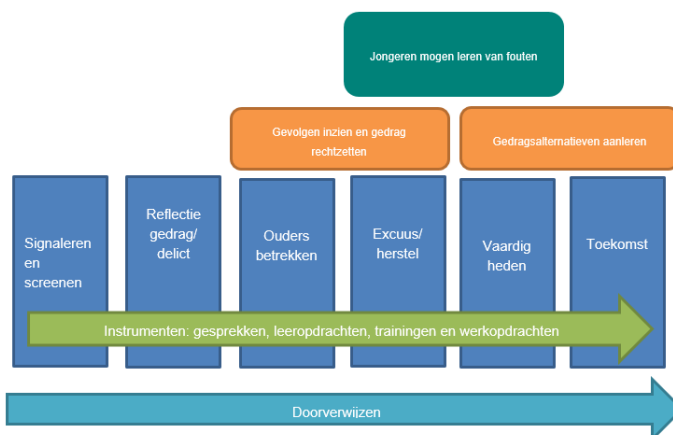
Jongeren mogen leren van fouten

Gevolgen inzien en gedrag rechtzetten

Gedragsalternatieven aanleren

Signaleren en screenen

Reflectie gedrag/ delict

Ouders betrekken

Excuus/ herstel

Vaardig heden

Toekomst

Instrumenten: gesprekken, leeropdrachten, trainingen en werkopdrachten

Doorverwijzen